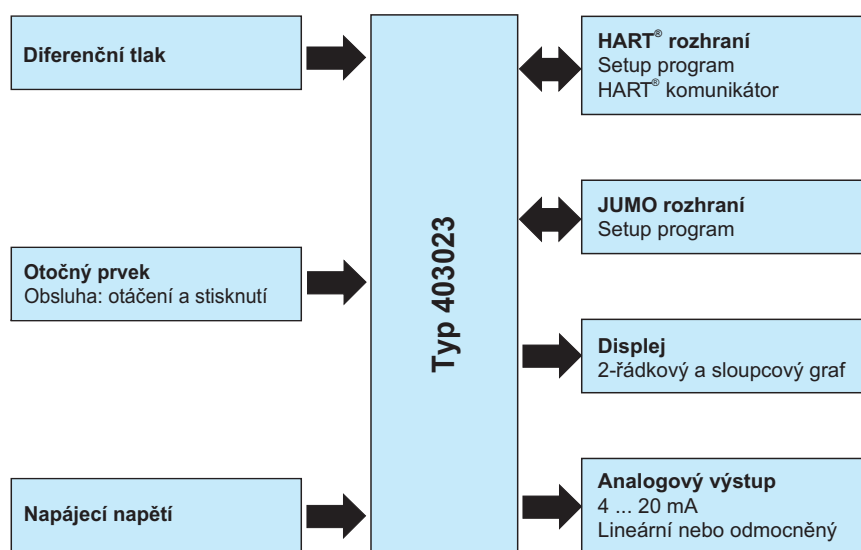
Diferenční tlak

Otočný prvek
Obsluha: otáčení a stisknutí

Napájecí napětí

Typ 403023

HART® rozhraní
Setup program
HART® komunikátor

JUMO rozhraní
Setup program

Displej
2-řádkový a sloupcový graf

Analogový výstup
4 ... 20 mA
Lineární nebo odmocněný